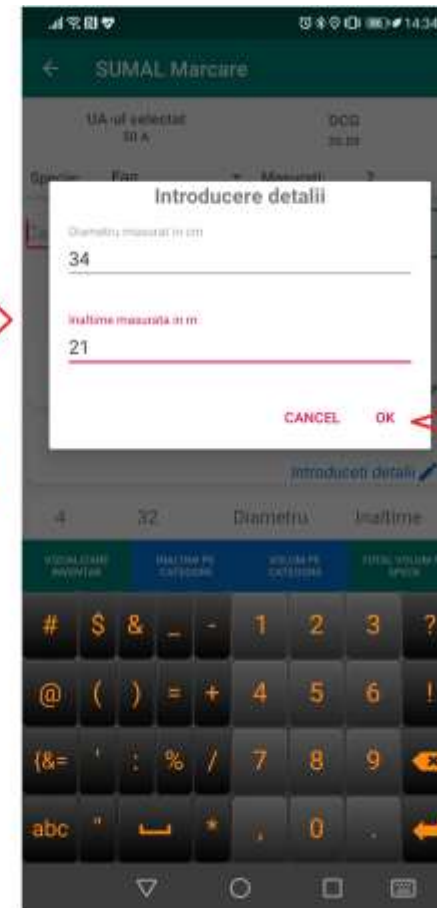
14:34

SUMAL Marcare

UA-ul selectat
50 A

DCG

Specie: Fag

Masurati: 2

Introducere detalii

Diametru masurat in cm

34

Inaltime masurata in m

21

CANCEL

OK

Introduceti detalii

4

32

Diametru

Inaltime

VIZUALIZARE INVENTAR

INALTIMI PE CATEGORII

VOLUM PE CATEGORII

TOTAL VOLUM PE SPECII

#
$
&
_
-
1
2
3
?
@
(
)
=
+
4
5
6
!
{&=
'
:
%
/
7
8
9
abc
"
*
,
0
.